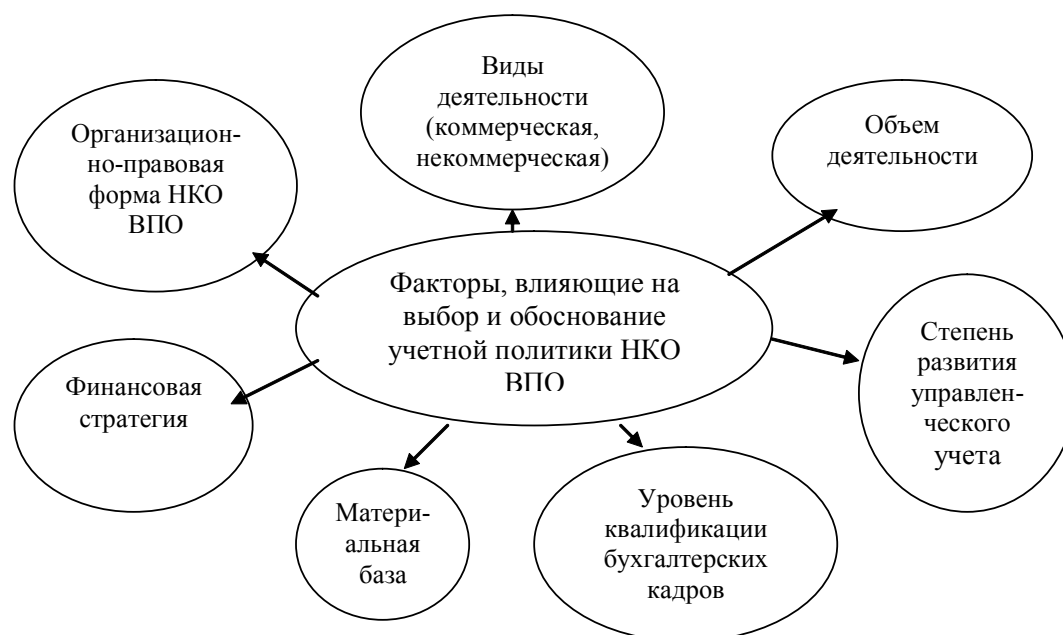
Виды деятельности (коммерческая, некоммерческая)

Организационно-правовая форма НКО ВПО

Объем деятельности

Факторы, влияющие на выбор и обоснование учетной политики НКО ВПО

Степень развития управленческого учета

Финансовая стратегия

Материальная база

Уровень квалификации бухгалтерских кадров